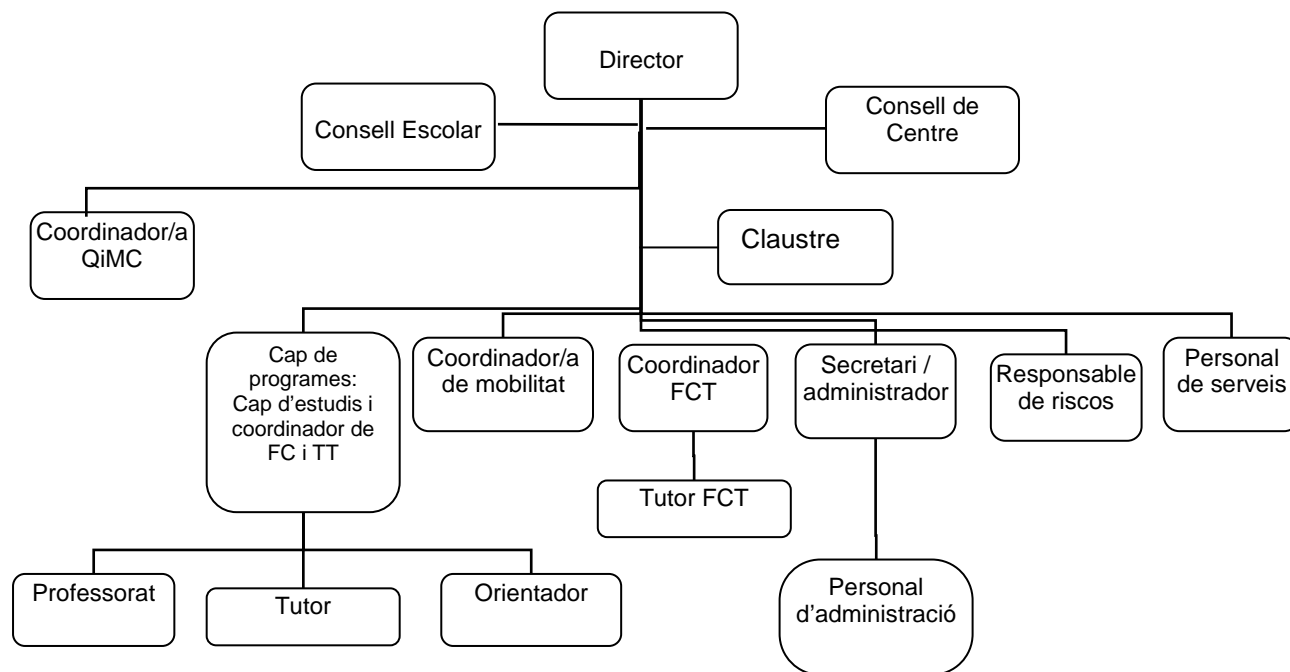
Director

Consell Escolar

Consell de Centre

Coordinador/a QiMC

Claustre

Cap de programes: Cap d'estudis i coordinador de FC i TT

Coordinador/a de mobilitat

Coordinador FCT

Secretari / administrador

Responsable de riscos

Personal de serveis

Tutor FCT

Professorat

Tutor

Orientador

Personal d'administració